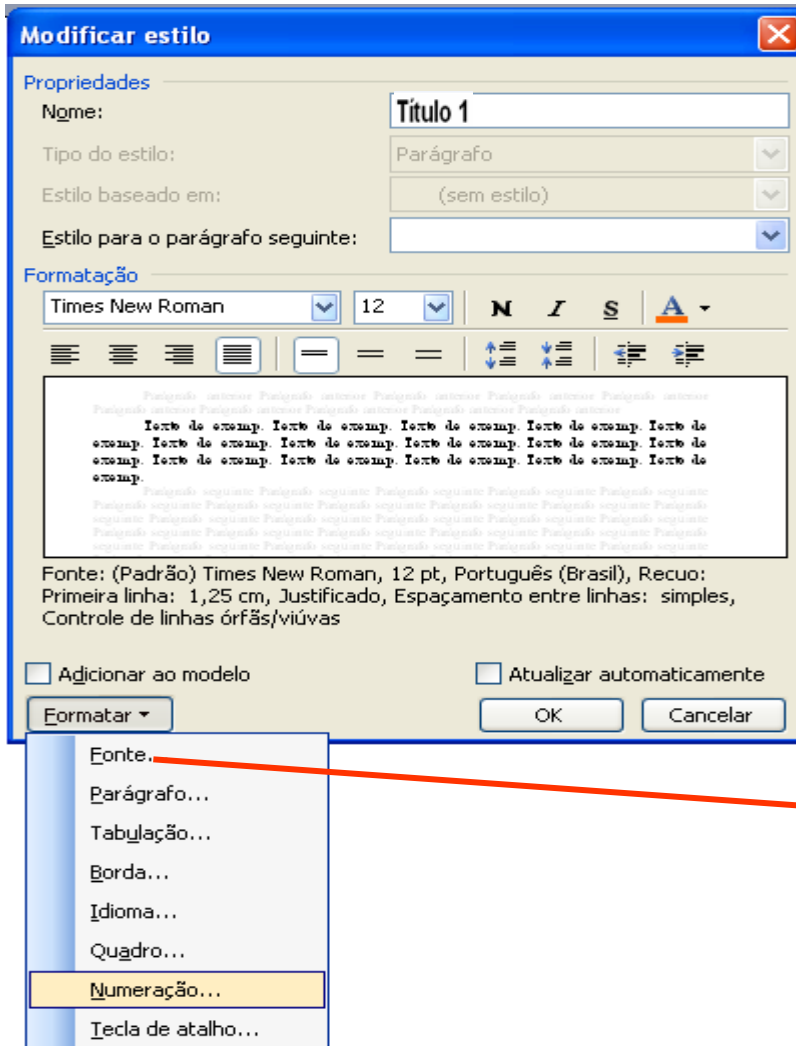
Modificar estilo

Propriedades

Nome: Título 1

Tipo do estilo: Parágrafo

Estilo baseado em: (sem estilo)

Estilo para o parágrafo seguinte:

Formatação

Times New Roman 12 N I S A

Parágrafo anterior Parágrafo anterior Parágrafo anterior Parágrafo anterior Parágrafo anterior Parágrafo anterior Parágrafo anterior Parágrafo anterior Parágrafo anterior Parágrafo anterior Parágrafo anterior

Texto de exemp. Texto de exemp. Texto de exemp. Texto de exemp. Texto de exemp. Texto de exemp. Texto de exemp. Texto de exemp. Texto de exemp. Texto de exemp. Texto de exemp. Texto de exemp. Texto de exemp. Texto de exemp. Texto de exemp. Texto de exemp. Texto de exemp. Texto de exemp.

Parágrafo seguinte Parágrafo seguinte Parágrafo seguinte Parágrafo seguinte Parágrafo seguinte Parágrafo seguinte Parágrafo seguinte Parágrafo seguinte Parágrafo seguinte Parágrafo seguinte Parágrafo seguinte Parágrafo seguinte Parágrafo seguinte Parágrafo seguinte Parágrafo seguinte Parágrafo seguinte Parágrafo seguinte Parágrafo seguinte Parágrafo seguinte Parágrafo seguinte Parágrafo seguinte Parágrafo seguinte Parágrafo seguinte Parágrafo seguinte Parágrafo seguinte Parágrafo seguinte Parágrafo seguinte Parágrafo seguinte Parágrafo seguinte Parágrafo seguinte

Fonte: (Padrão) Times New Roman, 12 pt, Português (Brasil), Recuo: Primeira linha: 1,25 cm, Justificado, Espaçamento entre linhas: simples, Controle de linhas órfãs/viúvas

Adicionar ao modelo

Atualizar automaticamente

Formatar

OK

Cancelar

Fonte...

Parágrafo...

Tabulação...

Borda...

Idioma...

Quadro...

Numeração...

Tecla de atalho...